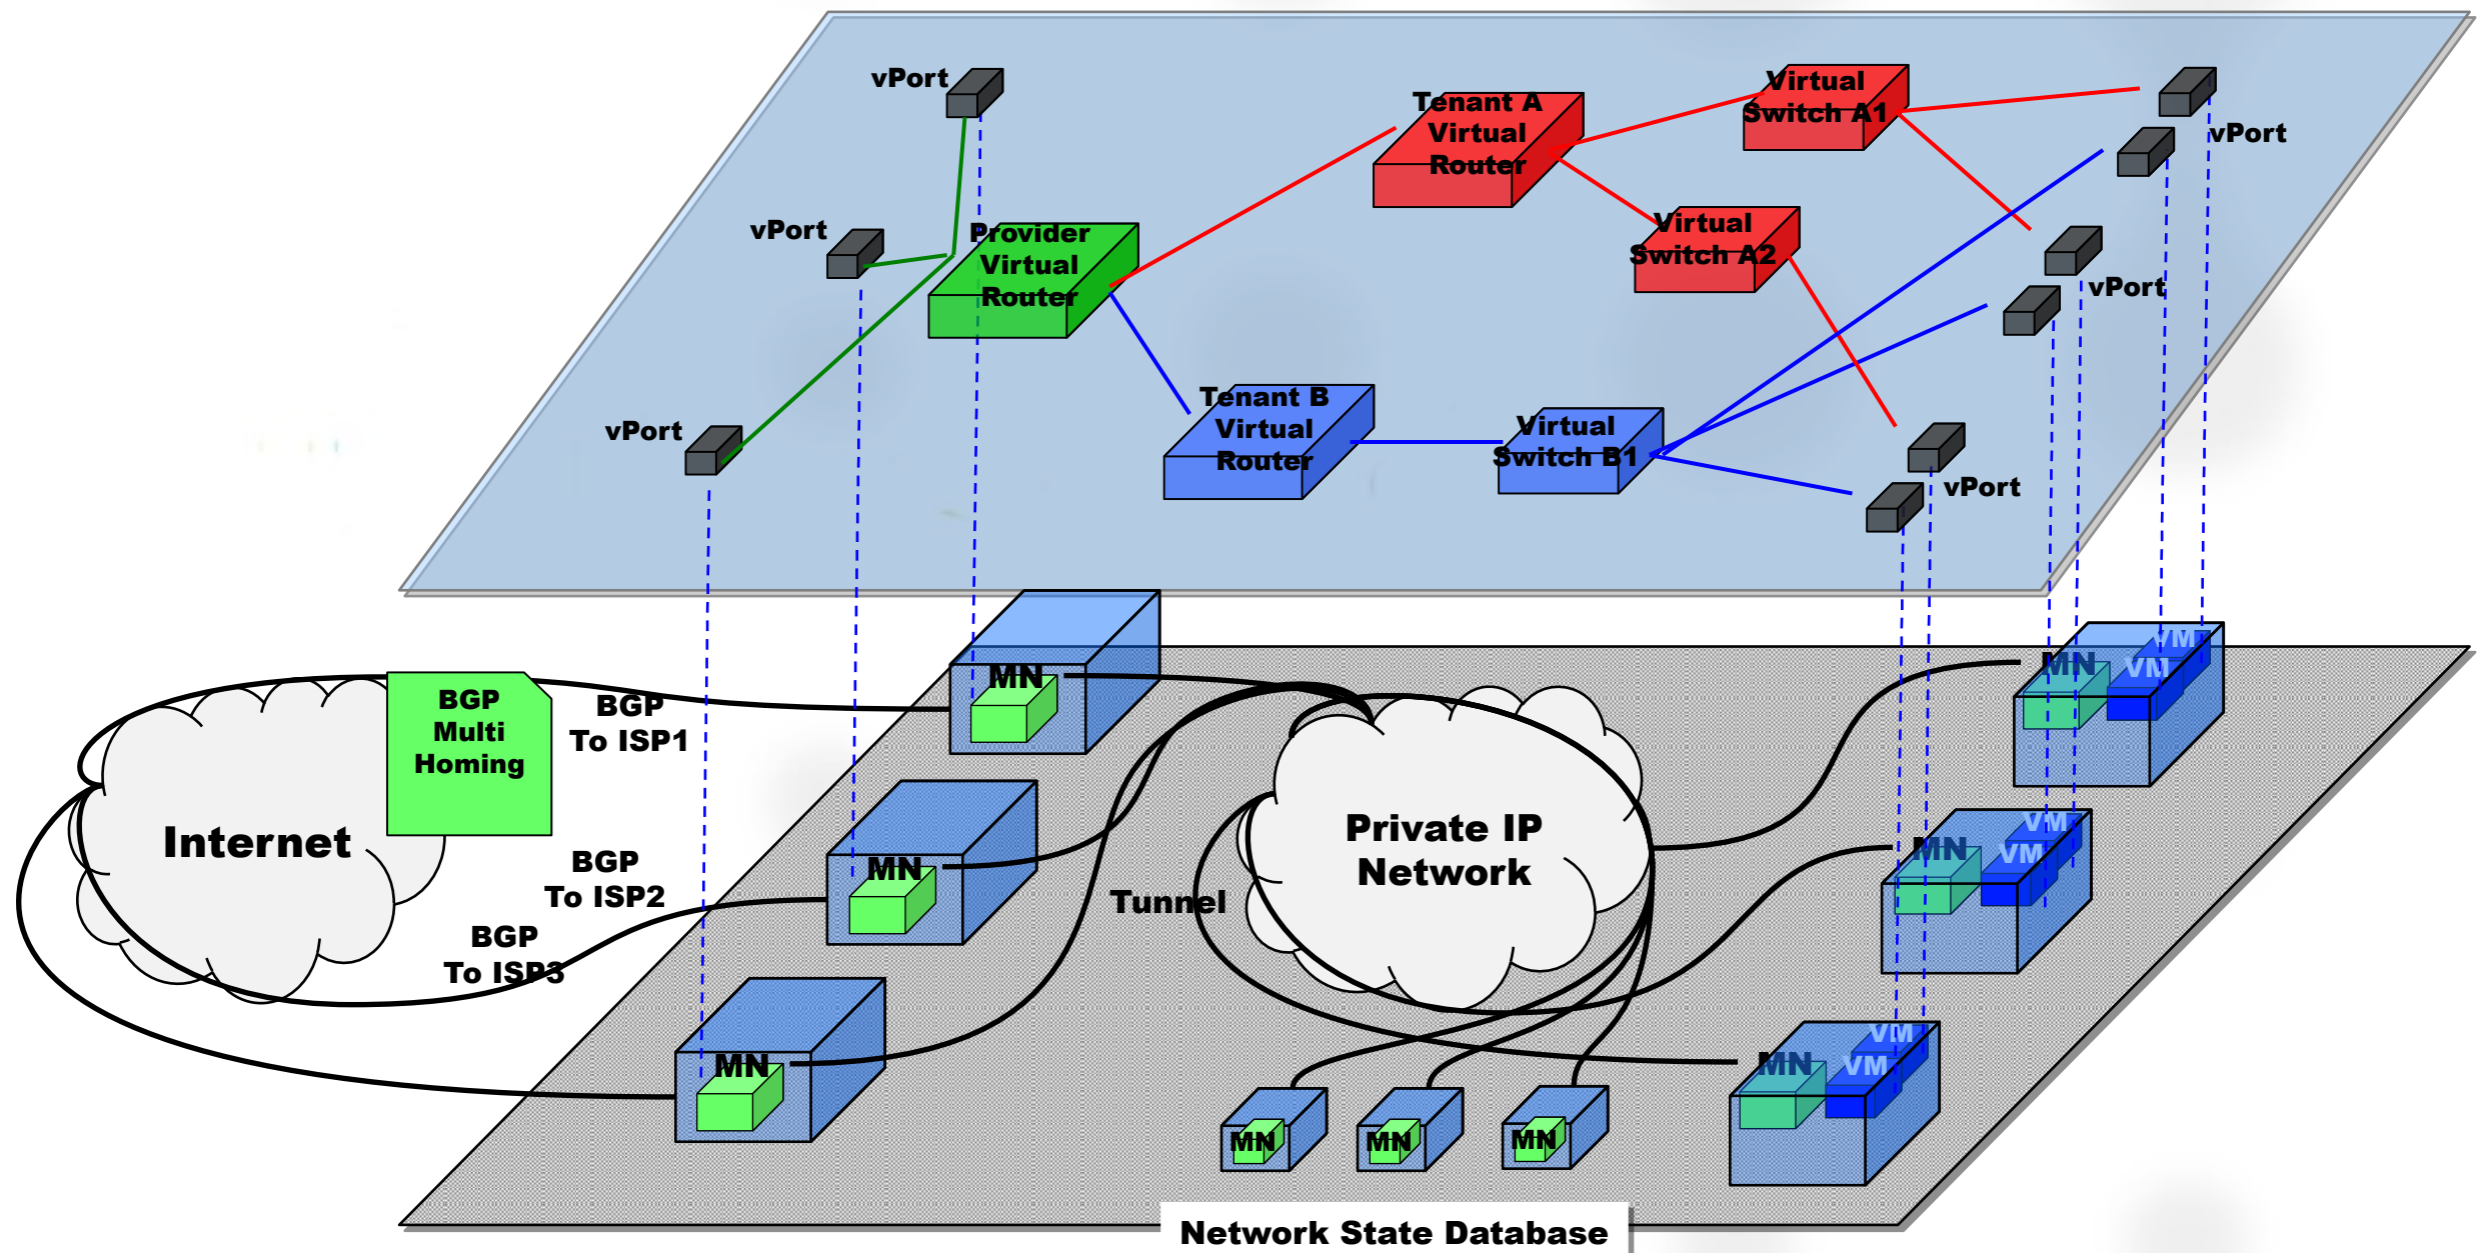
vPort
vPort
vPort
Provider Virtual Router
Tenant A Virtual Router
Virtual Switch A1
Virtual Switch A2
vPort
vPort
Tenant B Virtual Router
Virtual Switch B1
vPort
MN
BGP Multi Homing
BGP To ISP1
Internet
BGP To ISP2
BGP To ISP3
MN
MN
Tunnel
Private IP Network
MN
VM
VM
MN
VM
VM
MN
VM
VM
MN
MN
MN
Network State Database